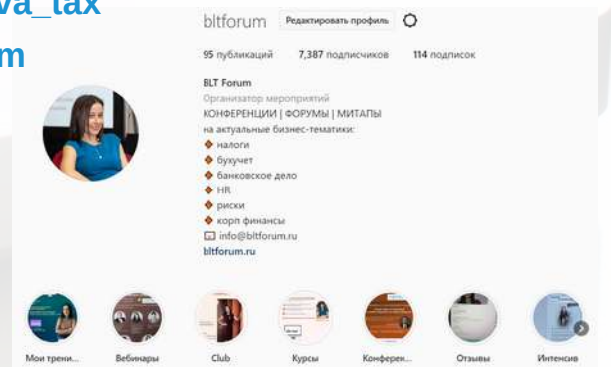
va_tax
m

bltforum Редактировать профиль

95 публикаций 7,387 подписчиков 114 подписок

BLT Forum
Организатор мероприятий
КОНФЕРЕНЦИИ | ФОРУМЫ | МИТАПЫ
на актуальные бизнес-тематики:
◆ налоги
◆ бухучет
◆ банковское дело
◆ HR
◆ риски
◆ корп финансы
info@bltforum.ru
bltforum.ru

Мои трени... Вебинары Club Курсы Конферен... Отзывы Интенсив